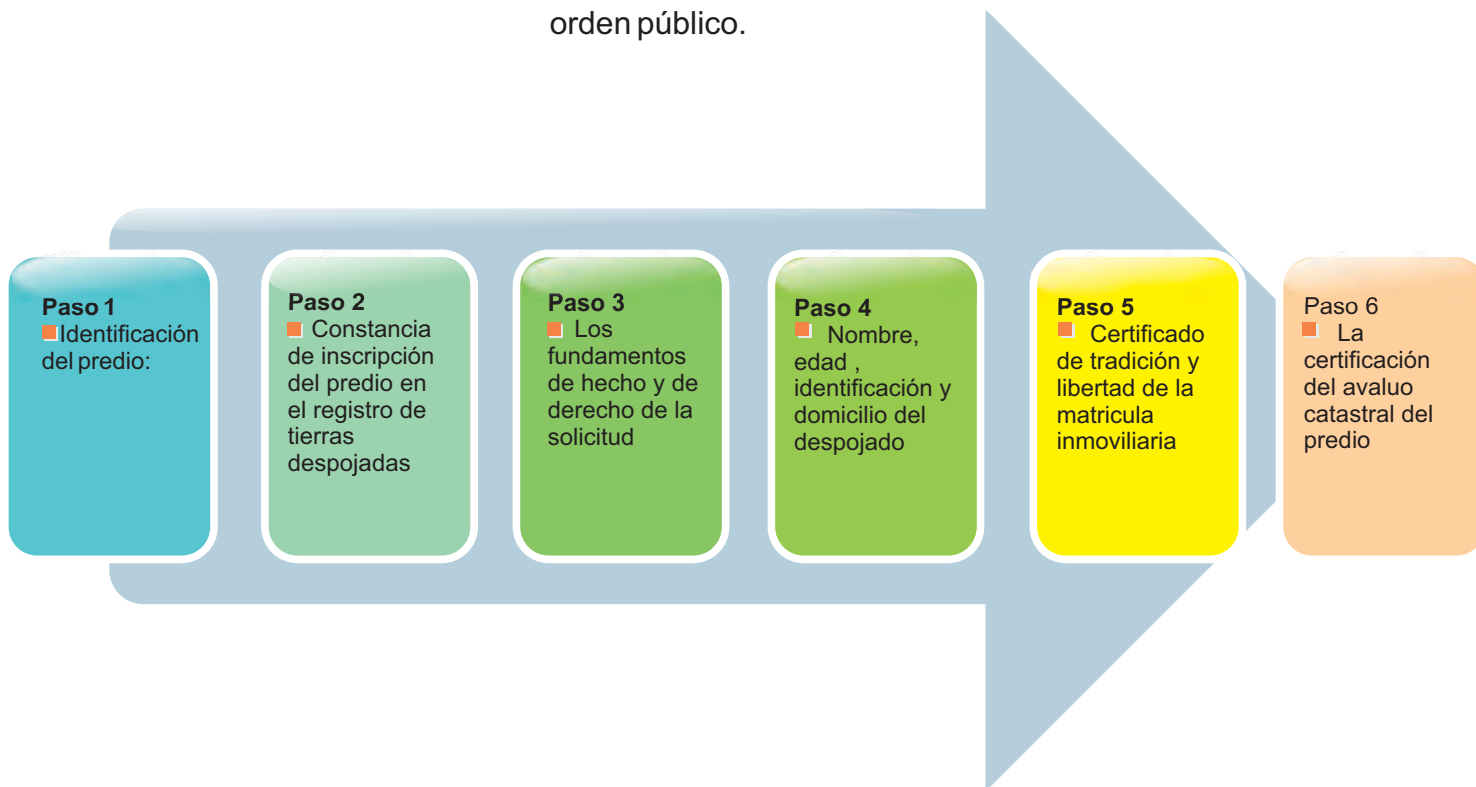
orden público.

**Paso 1**
Identificación del predio:

**Paso 2**
Constancia de inscripción del predio en el registro de tierras despojadas

**Paso 3**
Los fundamentos de hecho y de derecho de la solicitud

**Paso 4**
Nombre, edad , identificación y domicilio del despojado

**Paso 5**
Certificado de tradición y libertad de la matricula inmoviliaria

Paso 6
La certificación del avaluo catastral del predio